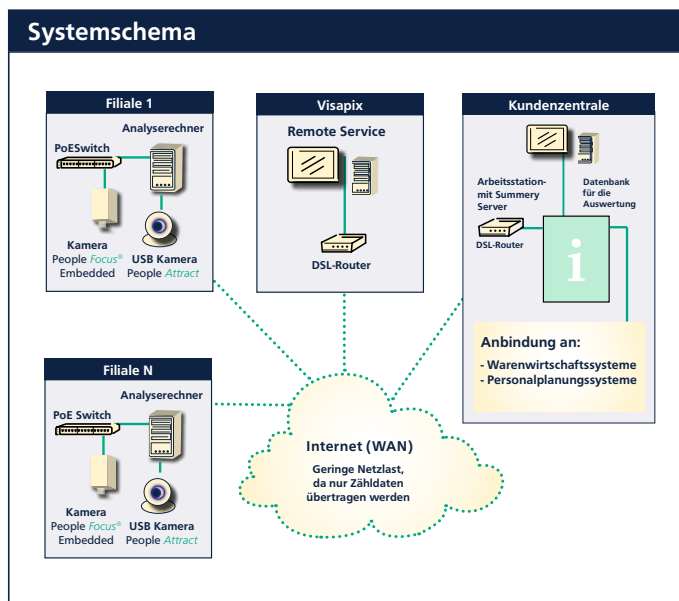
Systemschema

Filiale 1

Analyserechner

PoESwitch

Kamera
People Focus®
Embedded

USB Kamera
People Attract

Visapix

Remote Service

DSL-Router

Kundenzentrale

Arbeitsstation mit Summery Server

Datenbank für die Auswertung

DSL-Router

i

Anbindung an:
- Warenwirtschaftssysteme
- Personalplanungssysteme

Filiale N

Analyserechner

PoE Switch

Kamera
People Focus®
Embedded

USB Kamera
People Attract

Internet (WAN)
Geringe Netzlast, da nur Zähldaten übertragen werden